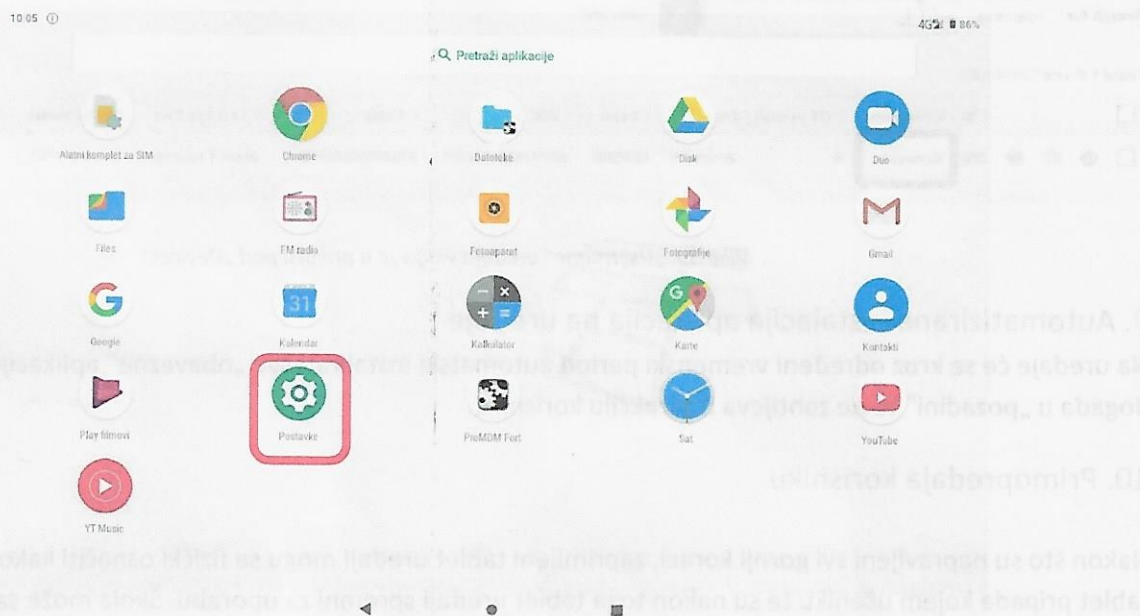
10:05

4G 86%

Pretraži aplikacije

Alatni komplet za SIM

Chrome

Datoteke

Disk

Duo

Files

FM radio

Fotoaparat

Fotografije

Gmail

Google

31

Kalendar

Kalkulator

Karte

Kontakti

Play filmovi

Postavke

ProMDM Port

Sat

YouTube

YT Music

. Automatizirana instalacija aplikacija na uređaje

a uređaje će se kroz određeni vremenski period automatski instalirati „obavezne" aplikacij

događa u „pozadini" i ne zahtjeva intervenciju korisnika.

10. Primopredaja korisniku

Nakon što su napravljeni svi gornji koraci, zapримljeni tablet uređaji mogu se tek tada predati

tablet prijeda kojem učeniku te su nakon toga tablet uređaji spremni za upotrebu. Škola može sa